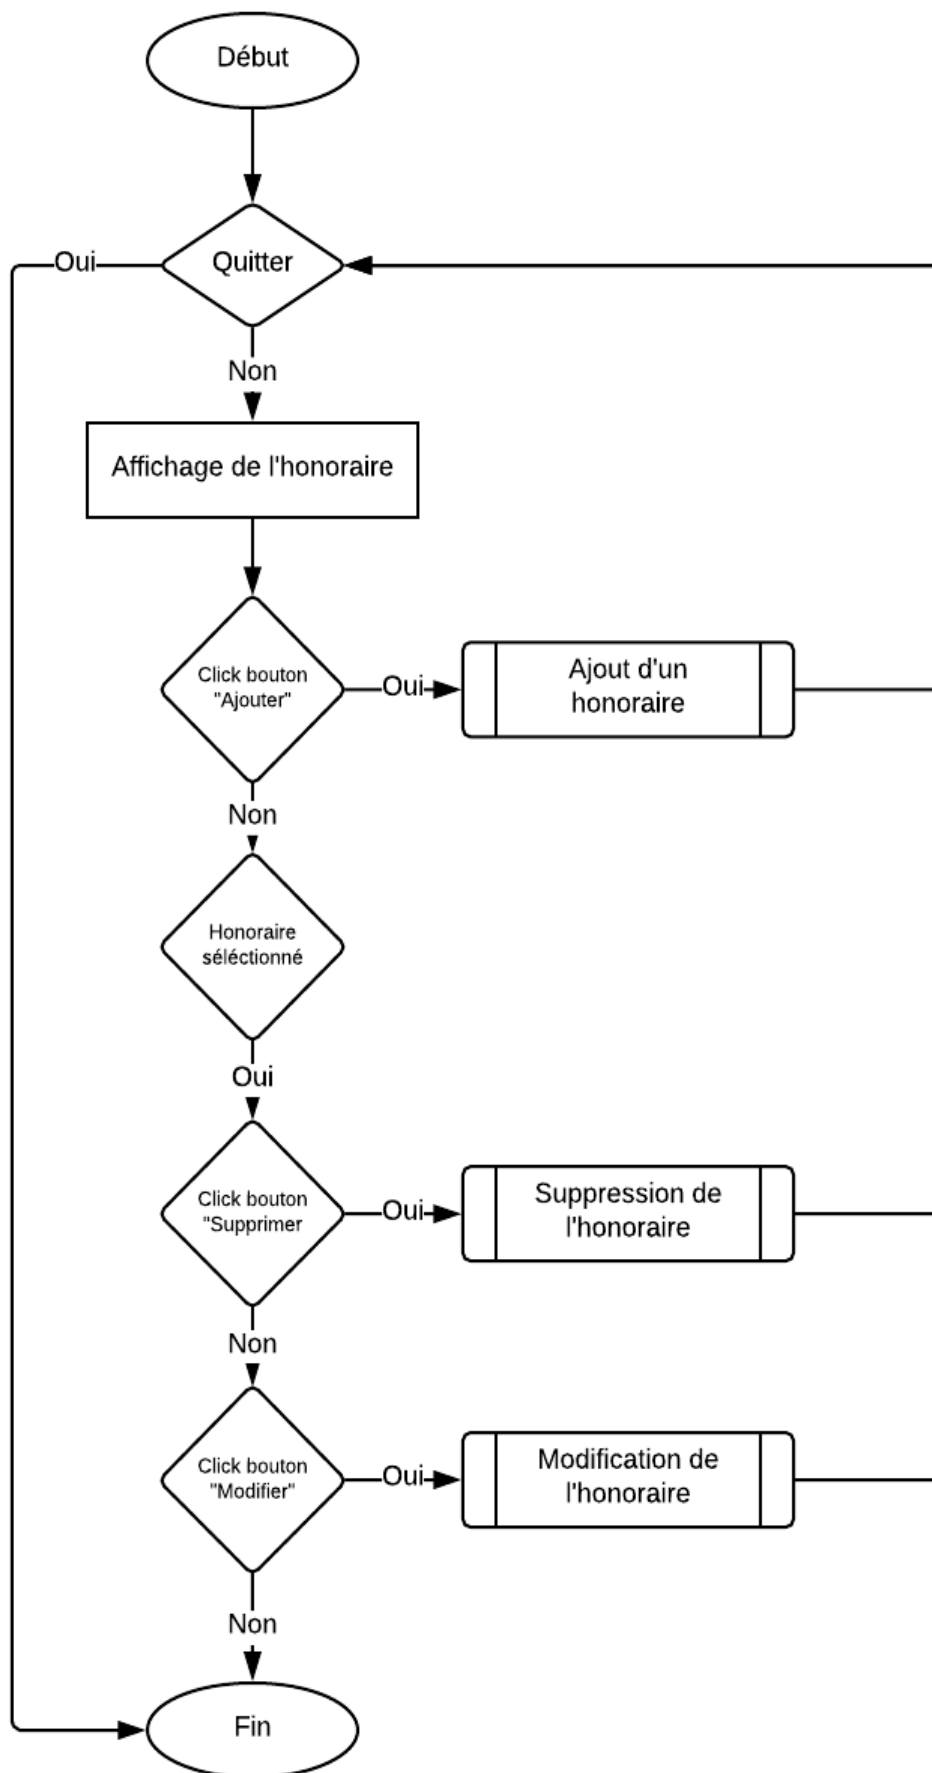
Début

Oui

Quitter

Non

Affichage de l'honoraire

Click bouton "Ajouter"

Oui

Ajout d'un honoraire

Non

Honoraire séléctionné

Oui

Click bouton "Supprimer"

Oui

Suppression de l'honoraire

Non

Click bouton "Modifier"

Oui

Modification de l'honoraire

Non

Fin